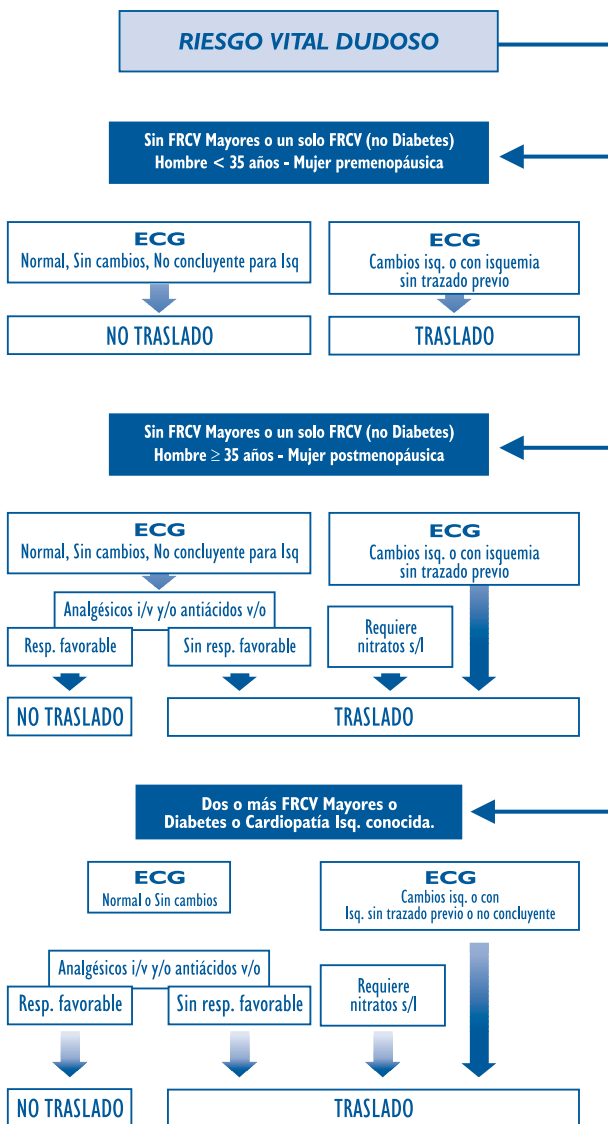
RIESGO VITAL DUDOSO

Sin FRCV Mayores o un solo FRCV (no Diabetes)
Hombre < 35 años - Mujer premenopáusica

ECG
Normal, Sin cambios, No concluyente para Isq

ECG
Cambios isq. o con isquemia sin trazado previo

NO TRASLADO

TRASLADO

Sin FRCV Mayores o un solo FRCV (no Diabetes)
Hombre ≥ 35 años - Mujer postmenopáusica

ECG
Normal, Sin cambios, No concluyente para Isq

ECG
Cambios isq. o con isquemia sin trazado previo

Analgésicos i/v y/o antiácidos v/o

Resp. favorable

Sin resp. favorable

Requiere nitratos s/l

NO TRASLADO

TRASLADO

Dos o más FRCV Mayores o Diabetes o Cardiopatía Isq. conocida.

ECG
Normal o Sin cambios

ECG
Cambios isq. o con Isq. sin trazado previo o no concluyente

Analgésicos i/v y/o antiácidos v/o

Resp. favorable

Sin resp. favorable

Requiere nitratos s/l

NO TRASLADO

TRASLADO